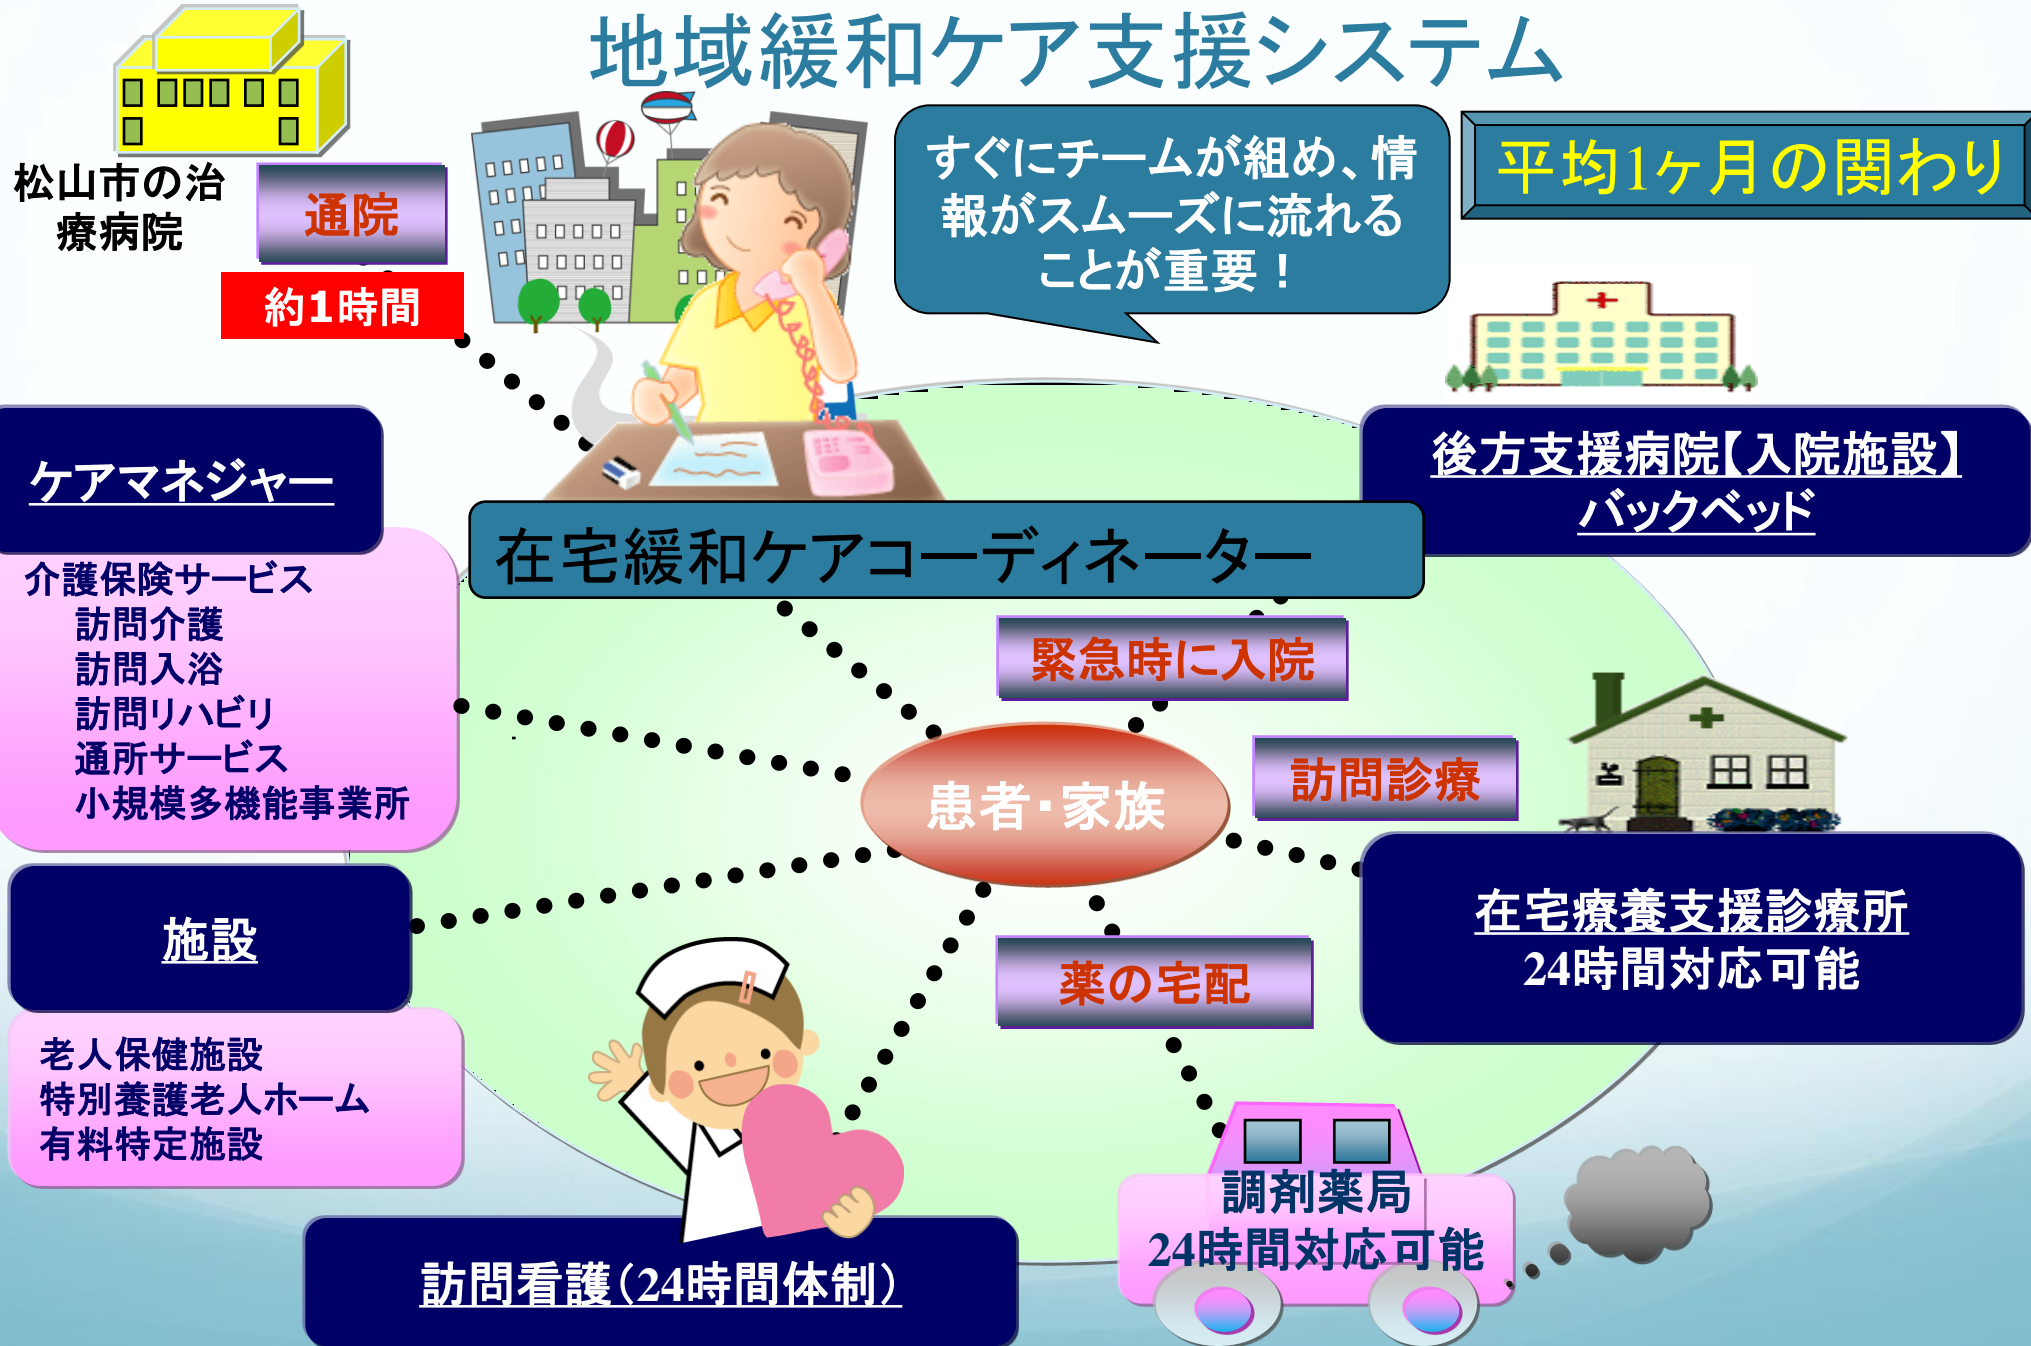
地域緩和ケア支援システム

松山市の治療病院

通院

約1時間

すぐにチームが組め、情報がスムーズに流れることが重要！

平均1ヶ月の関わり

ケアマネジャー

介護保険サービス
訪問介護
訪問入浴
訪問リハビリ
通所サービス
小規模多機能事業所

後方支援病院【入院施設】
バックベッド

在宅緩和ケアコーディネーター

緊急時に入院

訪問診療

患者・家族

施設

老人保健施設
特別養護老人ホーム
有料特定施設

在宅療養支援診療所
24時間対応可能

薬の宅配

調剤薬局
24時間対応可能

訪問看護（24時間体制）